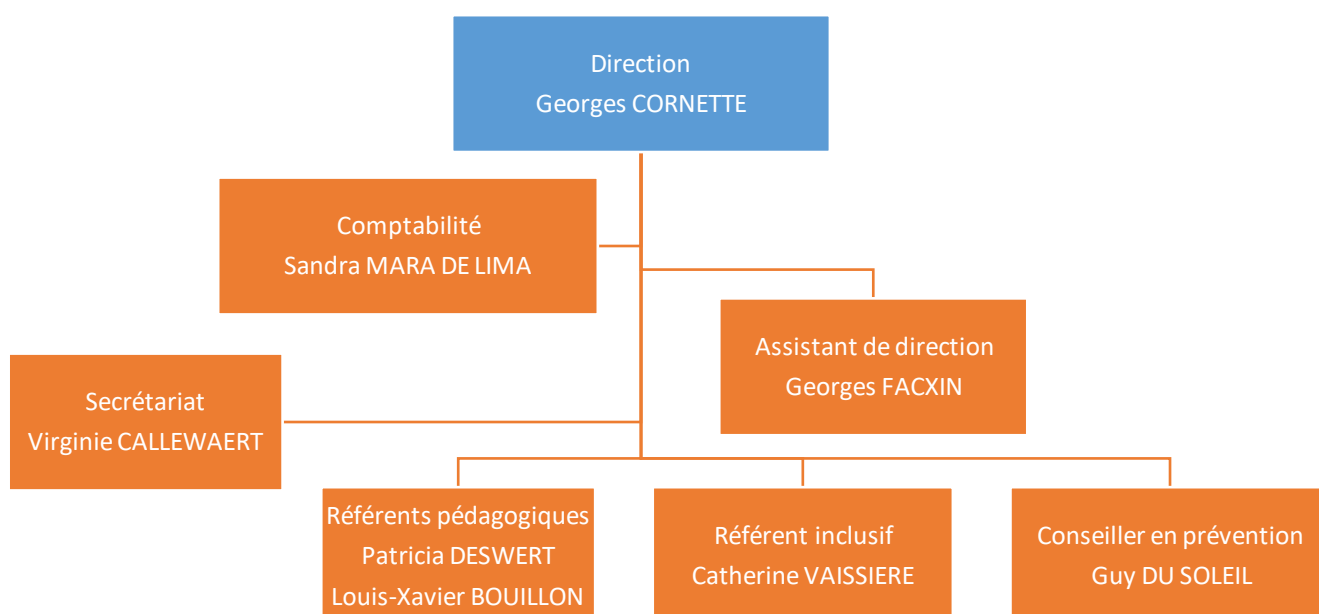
Direction
Georges CORNETTE

Comptabilité
Sandra MARA DE LIMA

Assistant de direction
Georges FACXIN

Secrétariat
Virginie CALLEWAERT

Référents pédagogiques
Patricia DESWERT
Louis-Xavier BOUILLON

Référent inclusif
Catherine VAISSIERE

Conseiller en prévention
Guy DU SOLEIL